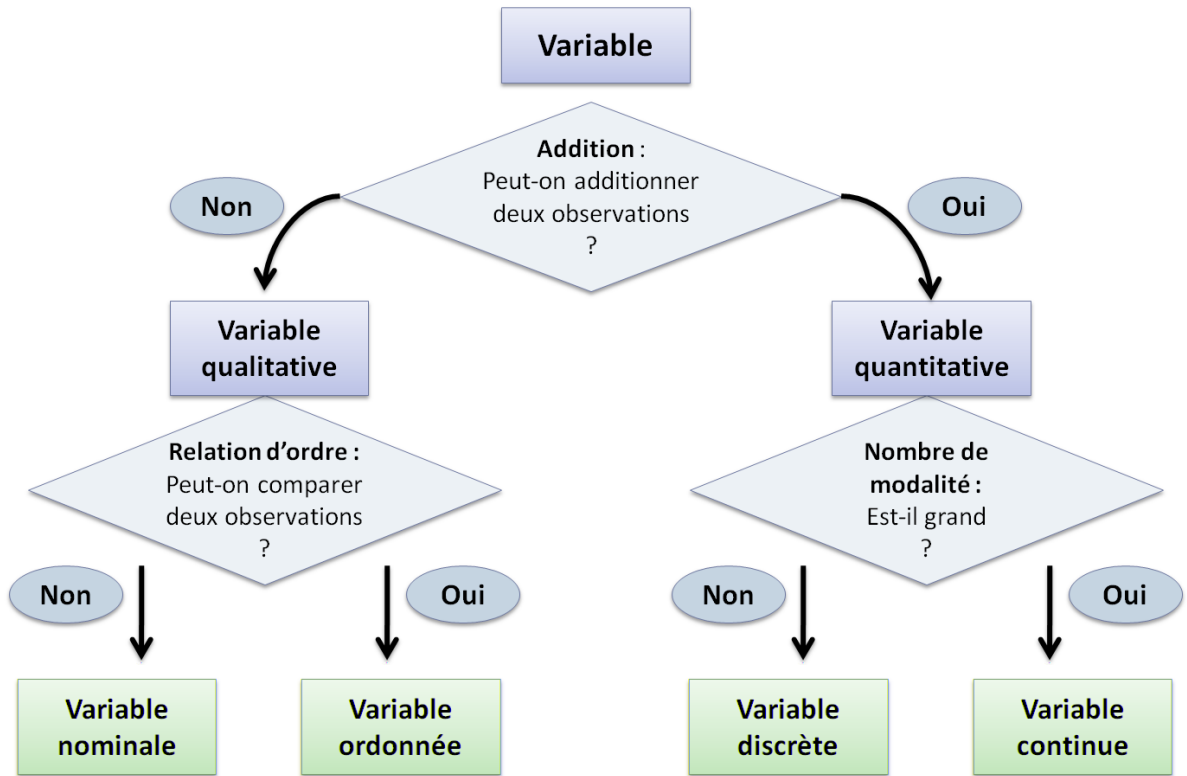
Variable

Addition : Peut-on additionner deux observations ?

Non

Oui

Variable qualitative

Variable quantitative

Relation d'ordre : Peut-on comparer deux observations ?

Nombre de modalité : Est-il grand ?

Non

Oui

Non

Oui

Variable nominale

Variable ordonnée

Variable discrète

Variable continue